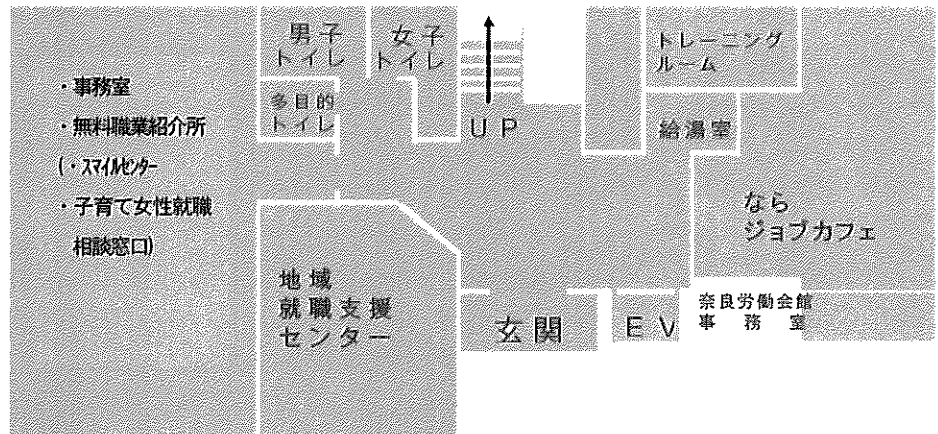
・事務室
・無料職業紹介所
（・スマイルセンター
・子育て女性就職
相談窓口）

男子
トイレ

女子
トイレ

多目的
トイレ

UP

トレーニング
ルーム

給湯室

なら
ジョブカフェ

地域
就職支援
センター

玄関

EV

奈良労働会館
事務室